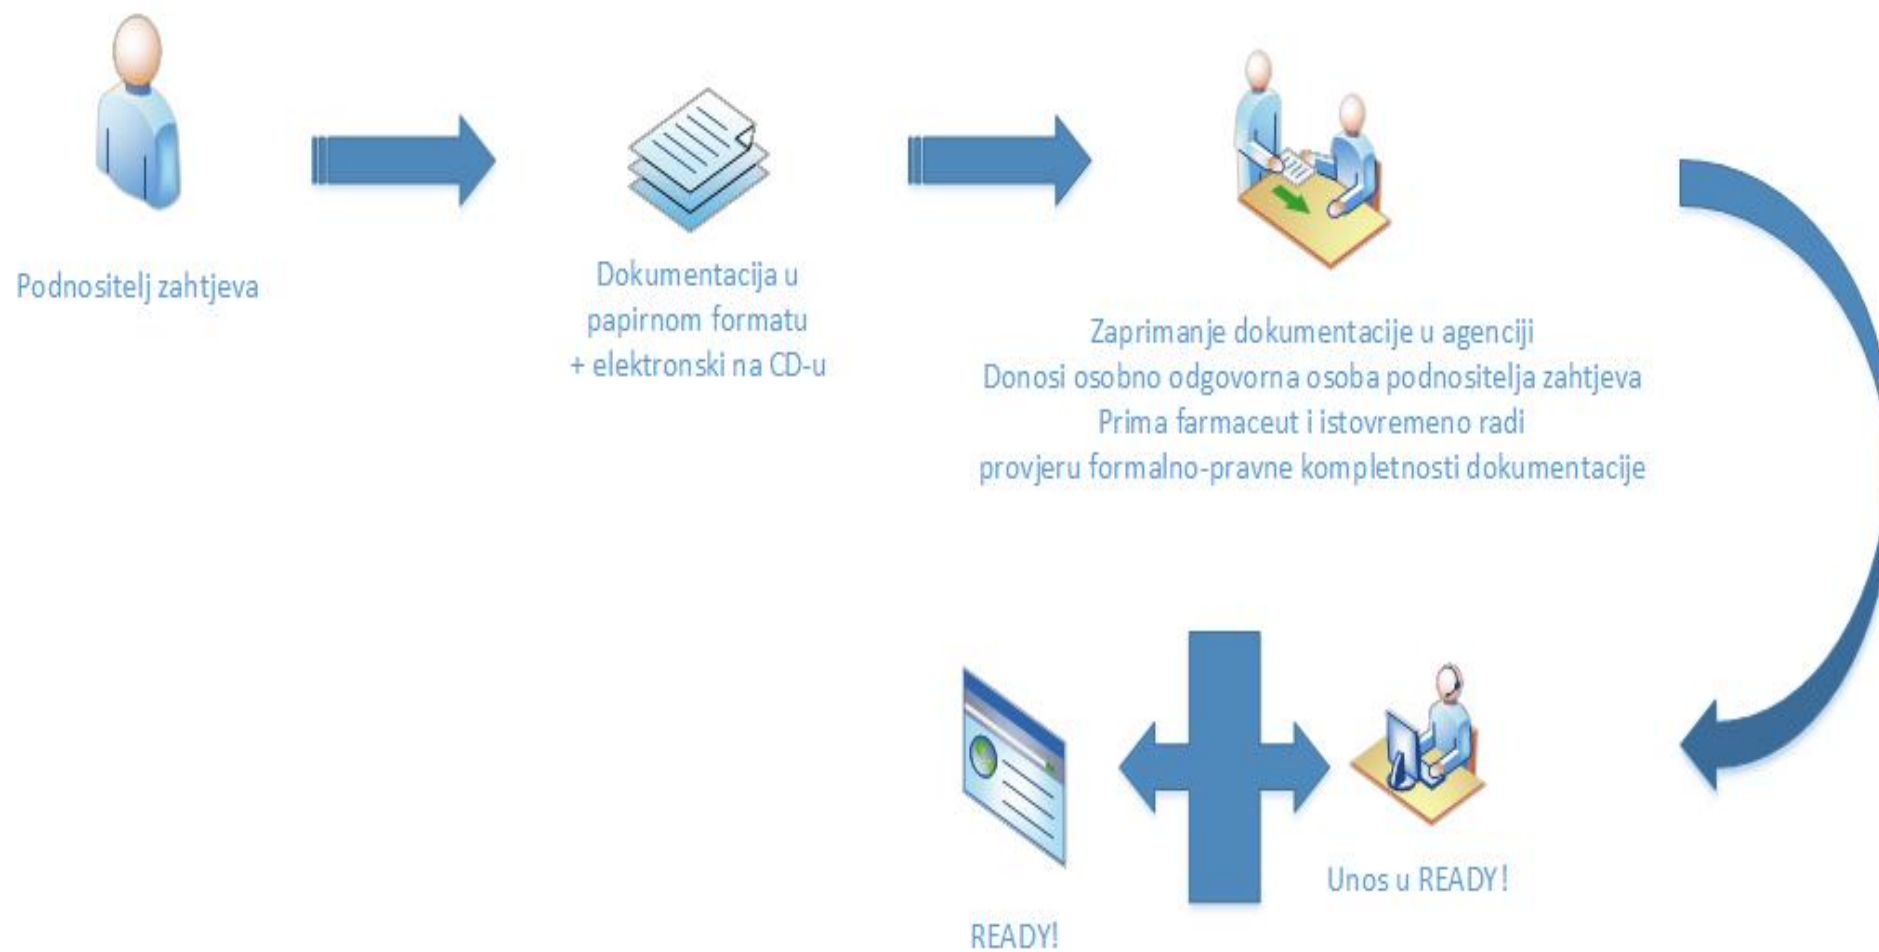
Podnositelj zahtjeva

Dokumentacija u papirnom formatu + elektronski na CD-u

Zaprimanje dokumentacije u agenciji
Donosi osobno odgovorna osoba podnositelja zahtjeva
Prima farmaceut i istovremeno radi
provjeru formalno-pravne kompletnosti dokumentacije

Unos u READY!

READY!